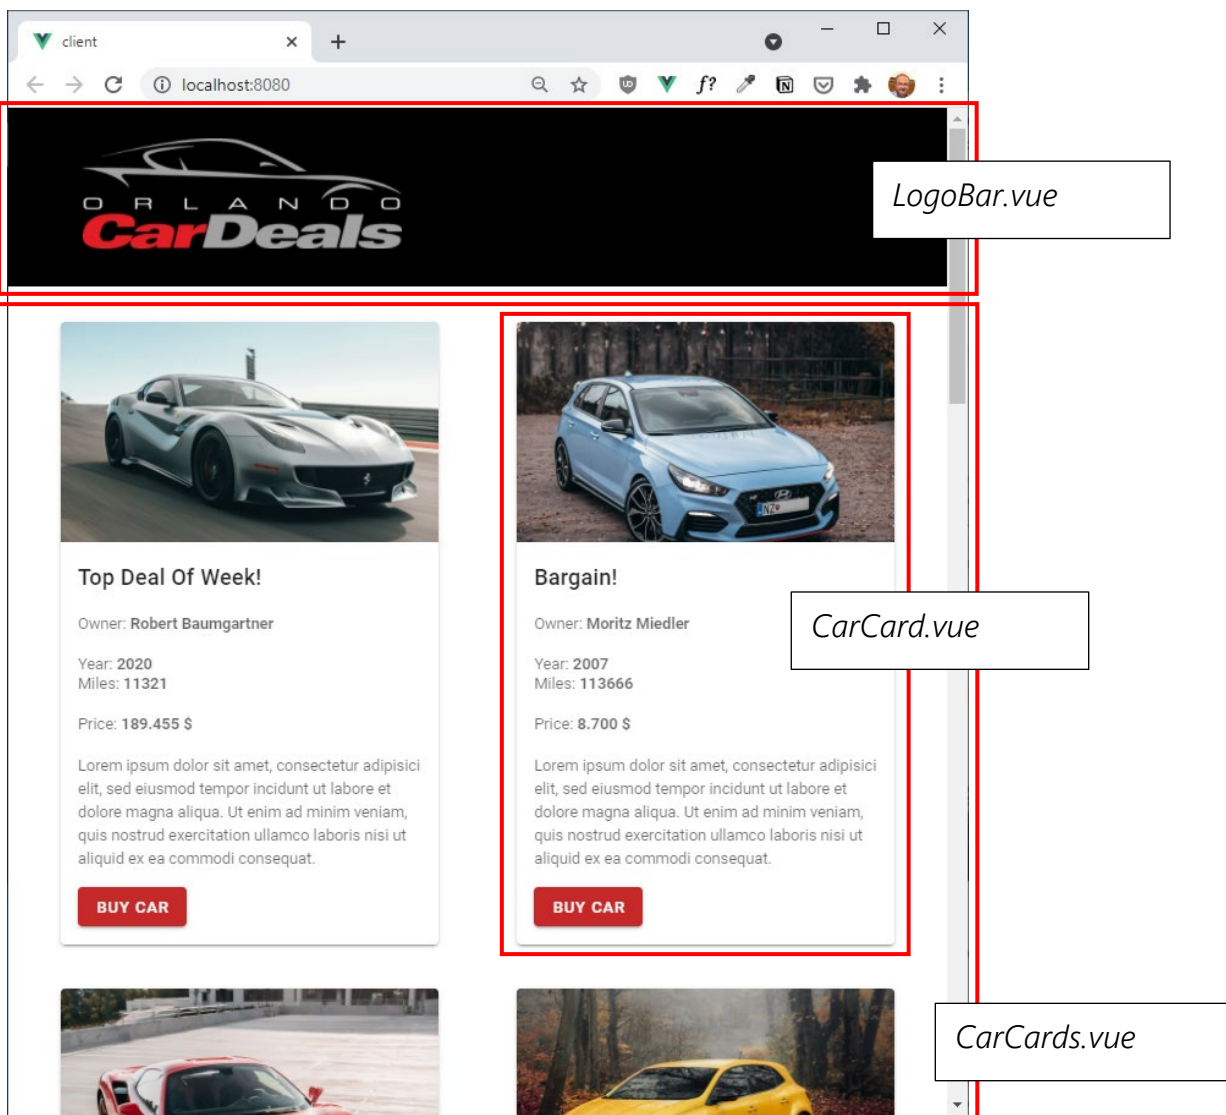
client

localhost:8080

ORLANDO
CarDeals

LogoBar.vue

Top Deal Of Week!

Owner: Robert Baumgartner

Year: 2020
Miles: 11321

Price: 189.455 $

Lorem ipsum dolor sit amet, consectetur adipisici elit, sed eiusmod tempor incidunt ut labore et dolore magna aliqua. Ut enim ad minim veniam, quis nostrud exercitation ullamco laboris nisi ut aliquid ex ea commodi consequat.

BUY CAR

Bargain!

Owner: Moritz Miedler

Year: 2007
Miles: 113666

Price: 8.700 $

Lorem ipsum dolor sit amet, consectetur adipisici elit, sed eiusmod tempor incidunt ut labore et dolore magna aliqua. Ut enim ad minim veniam, quis nostrud exercitation ullamco laboris nisi ut aliquid ex ea commodi consequat.

BUY CAR

CarCard.vue

CarCards.vue